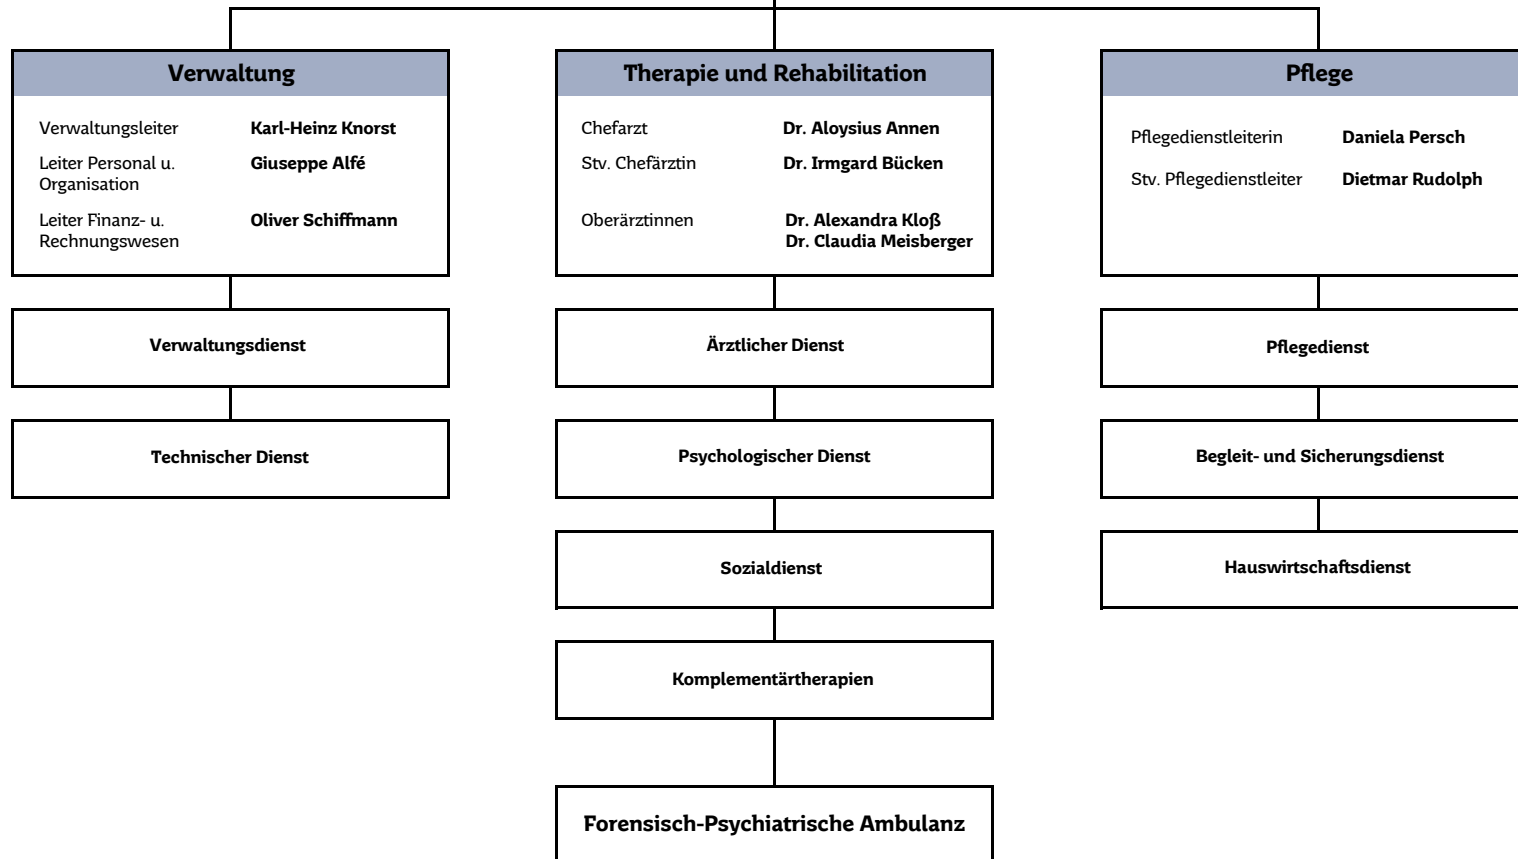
Verwaltung

Verwaltungsleiter Karl-Heinz Knorst
Leiter Personal u. Organisation Giuseppe Alfé
Leiter Finanz- u. Rechnungswesen Oliver Schiffmann

Verwaltungsdienst

Technischer Dienst

Therapie und Rehabilitation

Chefarzt Dr. Aloysius Annen
Stv. Chefärztin Dr. Irmgard Bücken
Oberärztinnen Dr. Alexandra Kloß
Dr. Claudia Meisberger

Ärztlicher Dienst

Psychologischer Dienst

Sozialdienst

Komplementärtherapien

Forensisch-Psychiatrische Ambulanz

Pflege

Pflegedienstleiterin Daniela Persch
Stv. Pflegedienstleiter Dietmar Rudolph

Pflegedienst

Begleit- und Sicherungsdienst

Hauswirtschaftsdienst